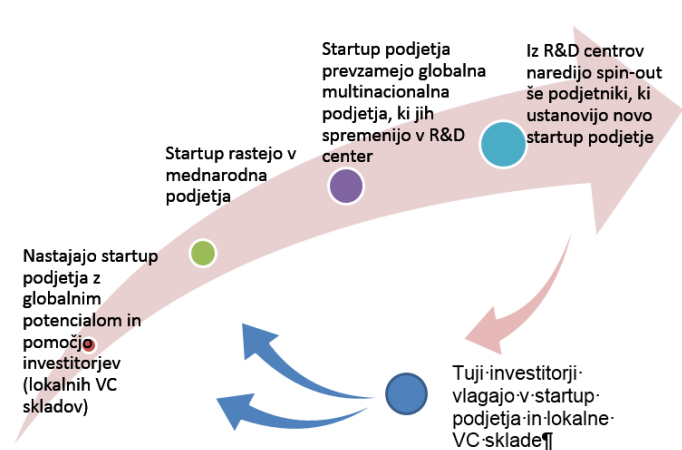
Nastajajo startup podjetja z globalnim potencialom in pomočjo investitorjev (lokalnih VC skladov)

Startup rastejo v mednarodna podjetja

Startup podjetja prevzamejo globalna multinacionalna podjetja, ki jih spremenijo v R&D center

Iz R&D centrov naredijo spin-out še podjetniki, ki ustanovijo novo startup podjetje

Tuji·investitorji·vlagajo·v·startup·podjetja·in·lokalne·VC·sklade¶